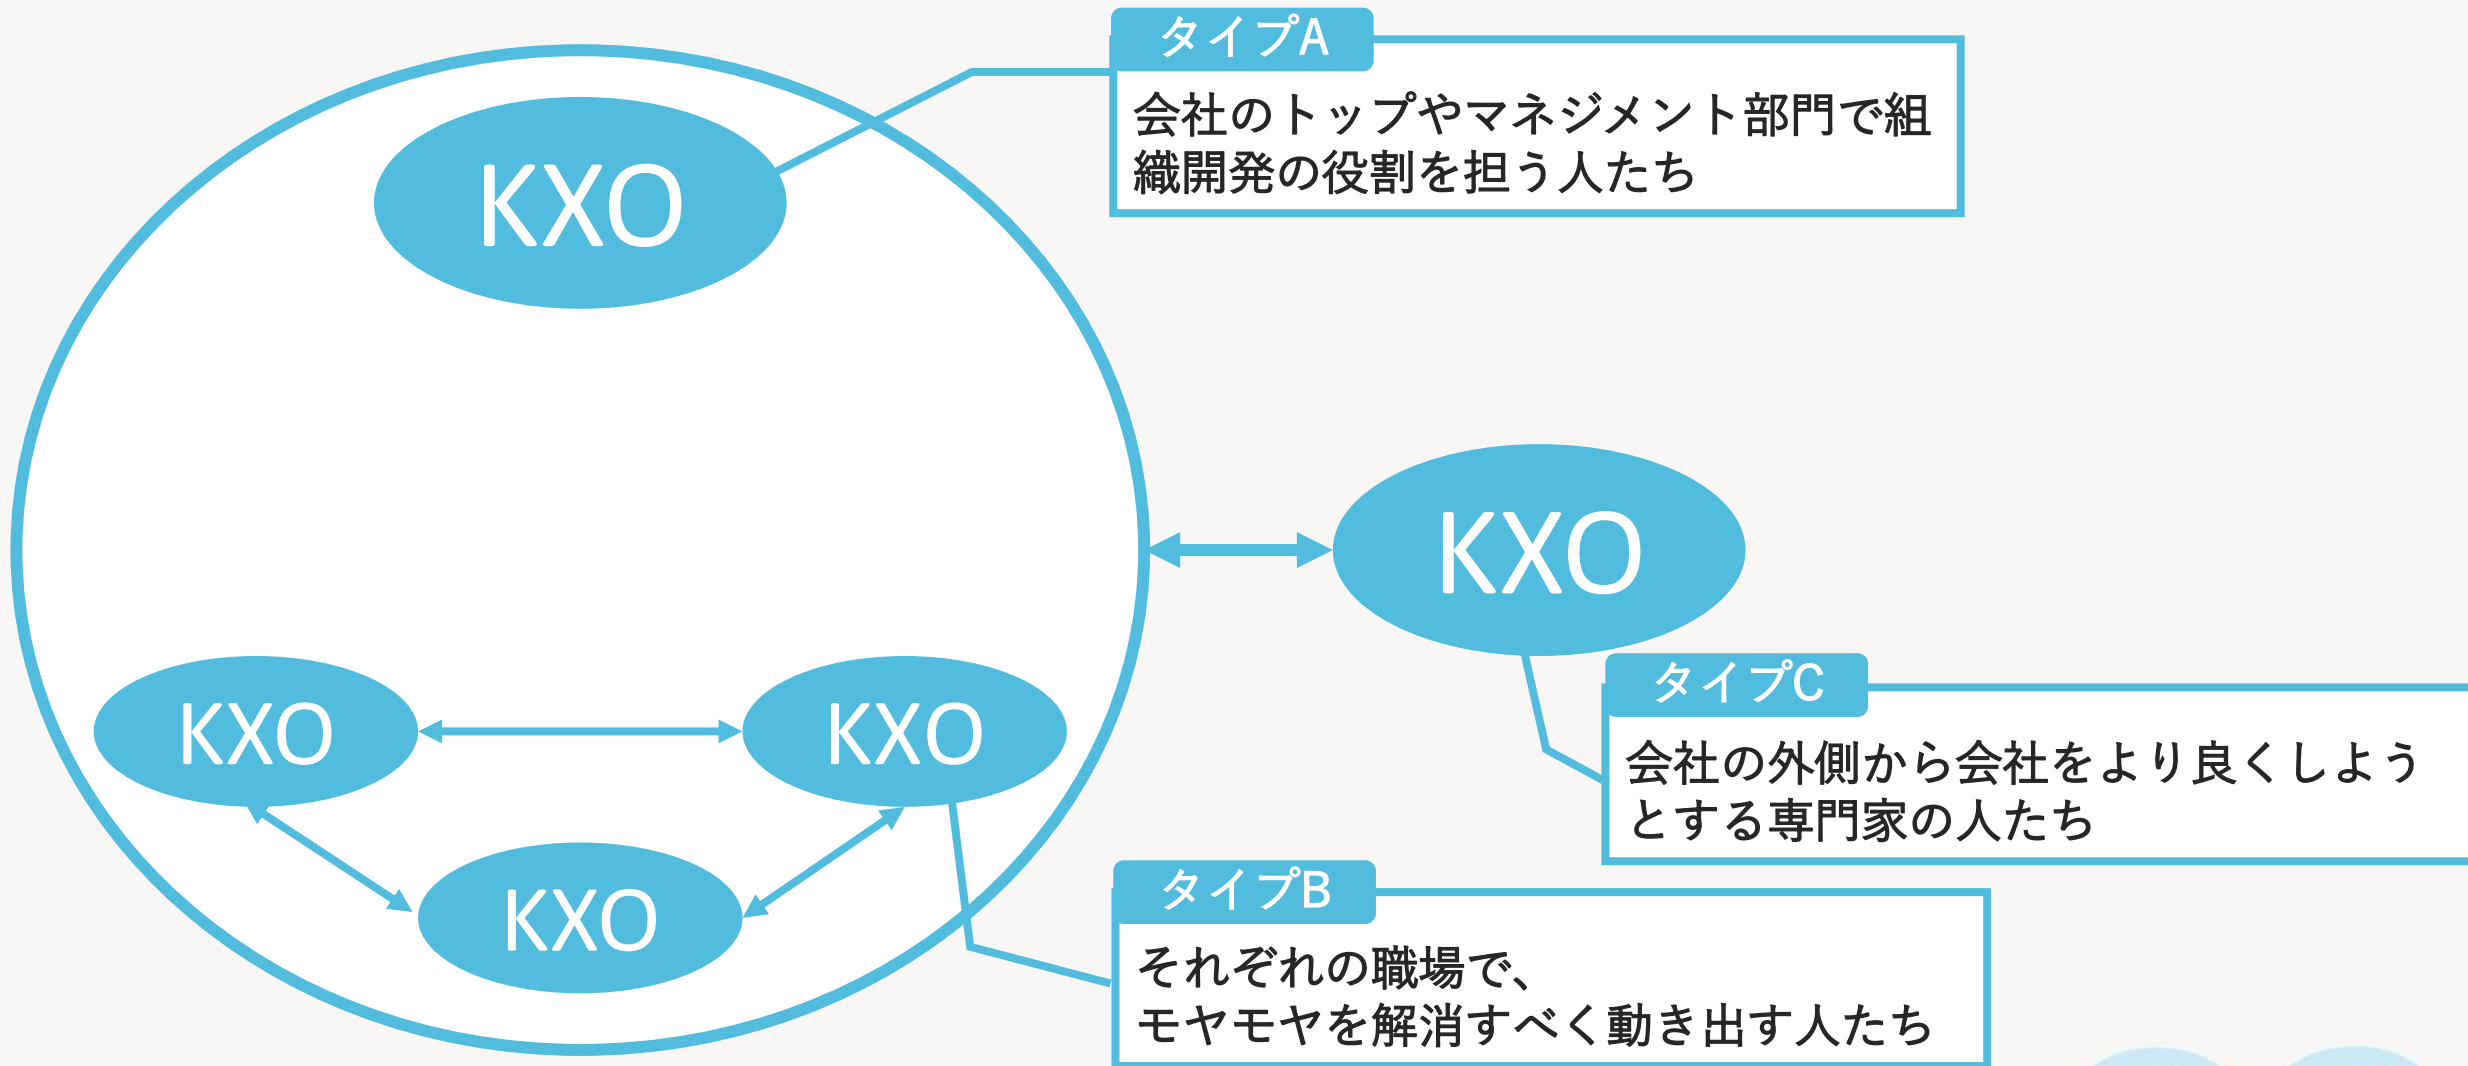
KXO

タイプA
会社のトップやマネジメント部門で組織開発の役割を担う人たち

KXO

KXO

KXO

KXO

タイプC
会社の外側から会社をより良くしようとする専門家の人たち

タイプB
それぞれの職場で、
モヤモヤを解消すべく動き出す人たち